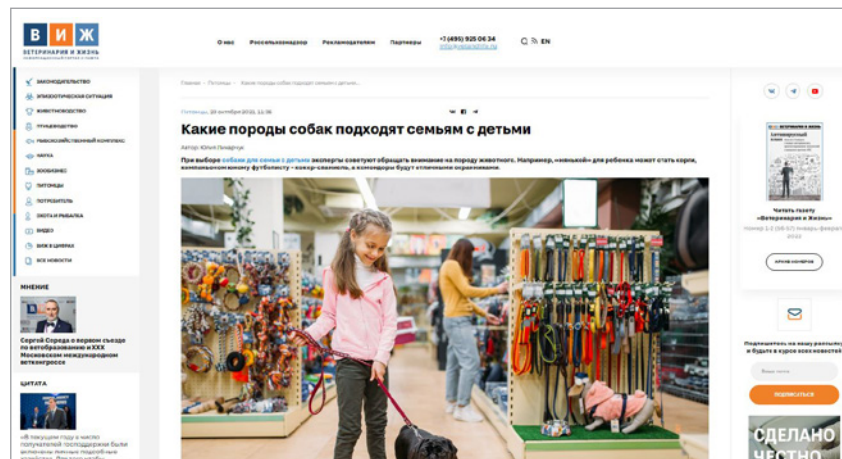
В И Ж
ВЕТЕРИНАРИЯ И ЖИЗНЬ

О нас Россельхознадзор Рекламодателям Партнеры +7 (495) 925 06 34 info@vetandlife.ru EN

ЗАКОНОДАТЕЛЬСТВО
ЭПИЗООТИЧЕСКАЯ СИТУАЦИЯ
ЖИВОТНОВОДСТВО
РАСТЕНИЕВОДСТВО
РЫБОХОЗЯЙСТВЕННЫЙ КОМПЛЕКС
НАУКА
ЗООБИЗНЕС
ПИТОМЦЫ
ПОТРЕБИТЕЛЬ
ОХОТА И РЫБАЛКА
ВИДЕО
ВИЖ В ЦИФРАХ
ВСЕ НОВОСТИ

МНЕНИЕ
Сергей Середа о первом съезде по зообразованию и XXX Московском международном ветконгрессе

ЦИТАТА
«В текущем году к числу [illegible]

Главная — Питомцы — Какие породы собак подходят семьям с детьми

Питомцы, 29 октября 2022, 11:36

Какие породы собак подходят семьям с детьми

Автор: Юлия Лихарчук

При выборе собак для семьи с детьми эксперты советуют обращать внимание на породу животного. Например, «нянькой» для ребенка может стать корги, компаньоном юному футболисту – кокер-спаниель, а командоры будут отличными охранниками.

ВЕТЕРИНАРИЯ И ЖИЗНЬ
Читать газету «Ветеринария и Жизнь»
Номер 1-2 (98-97) январь-февраль 2022

АРХИВ НОМЕРОВ

Подпишитесь на нашу рассылку и будьте в курсе всех новостей

Ваша почта

ПОДПИСАТЬСЯ

СДЕЛАНО ЧЕСТНО